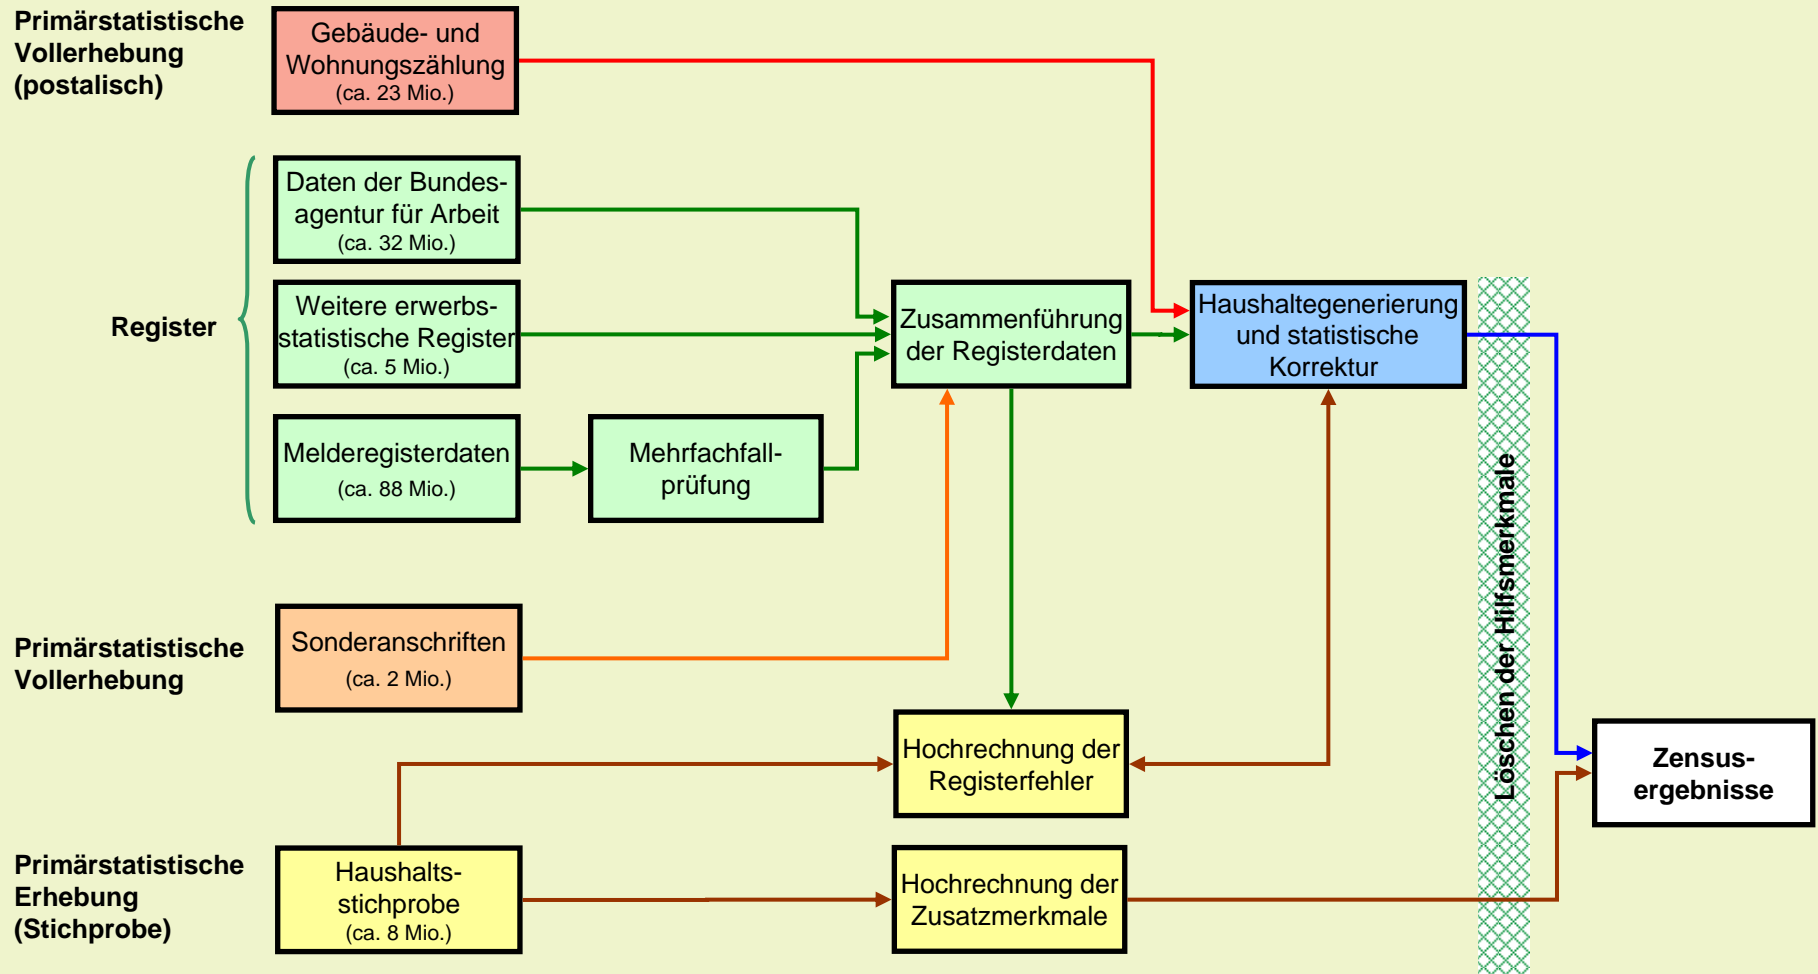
Primärstatistische Vollerhebung (postalisch)

Gebäude- und Wohnungszählung (ca. 23 Mio.)

Register

Daten der Bundesagentur für Arbeit (ca. 32 Mio.)

Weitere erwerbsstatistische Register (ca. 5 Mio.)

Melderegisterdaten (ca. 88 Mio.)

Mehrfachfallprüfung

Zusammenführung der Registerdaten

Haushaltegenerierung und statistische Korrektur

Löschen der Hilfsmerkmale

Primärstatistische Vollerhebung

Sonderanschriften (ca. 2 Mio.)

Hochrechnung der Registerfehler

Zensusergebnisse

Primärstatistische Erhebung (Stichprobe)

Haushaltsstichprobe (ca. 8 Mio.)

Hochrechnung der Zusatzmerkmale